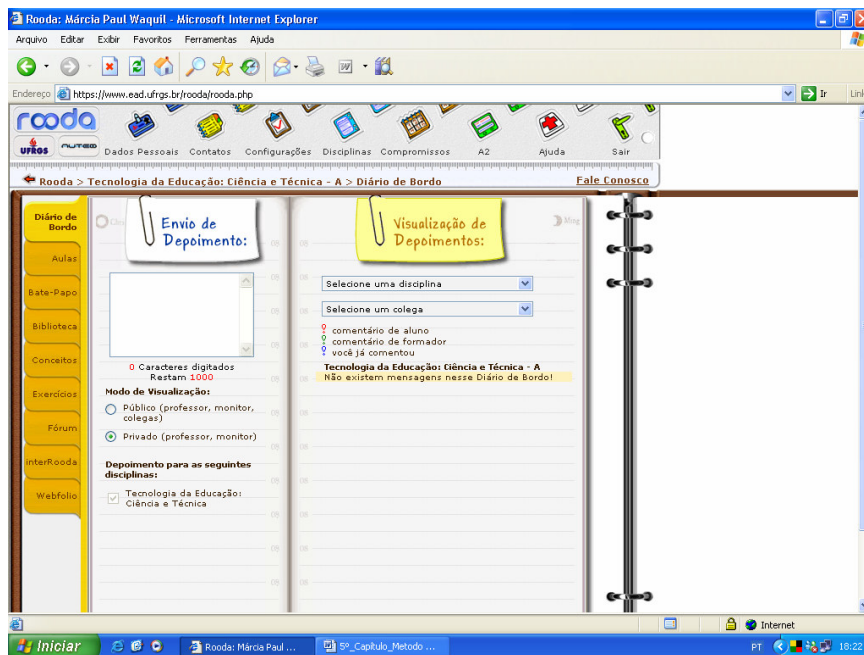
Rooda: Márcia Paul Waquil - Microsoft Internet Explorer

Arquivo Editar Exibir Favoritos Ferramentas Ajuda

Endereço https://www.ead.ufrgs.br/rooda/rooda.php

Ir Link

rooda

UFRGS NUTED

Dados Pessoais Contatos Configurações Disciplinas Compromissos A2 Ajuda Sair

Rooda > Tecnologia da Educação: Ciência e Técnica - A > Diário de Bordo

Fale Conosco

Diário de Bordo

Aulas

Bate-Papo

Biblioteca

Conceitos

Exercícios

Fórum

interRooda

Webfolio

Envio de Depoimento:

0 Caracteres digitados
Restam 1000

Modo de Visualização:

Público (professor, monitor, colegas)

Privado (professor, monitor)

Depoimento para as seguintes disciplinas:

Tecnologia da Educação: Ciência e Técnica

Visualização de Depoimentos:

Selecione uma disciplina

Selecione um colega

comentário de aluno
comentário de formador
você já comentou

Tecnologia da Educação: Ciência e Técnica - A
Não existem mensagens nesse Diário de Bordo!

Internet

Iniciar Rooda: Márcia Paul ... 5º_Capitulo_Metodo ... PT 18:22